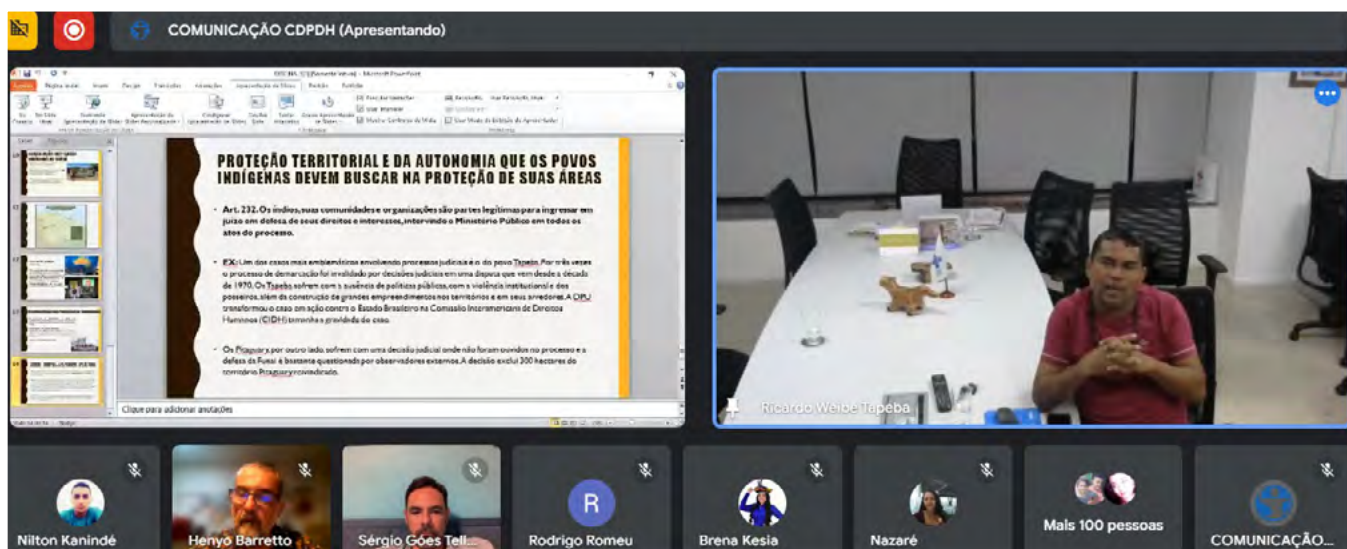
COMUNICAÇÃO CDPDH (Apresentando)

PROTEÇÃO TERRITORIAL E DA AUTONOMIA QUE OS POVOS INDÍGENAS DEVEM BUSCAR NA PROTEÇÃO DE SUAS ÁREAS

Art. 232. Os índios, suas comunidades e organizações são partes legítimas para ingressar em juízo em defesa de seus direitos e interesses, intervindo o Ministério Público em todos os atos do processo.

EX: Um dos casos mais emblemáticos envolvendo processos judiciais é o do povo Tapeba. Por três vezes o processo de demarcação foi invalidado por decisões judiciais em uma disputa que vem desde a década de 1970. Os Tapeba sofrem com a ausência de políticas públicas, com a violência institucional e dos posseiros, além da construção de grandes empreendimentos nos territórios e em seus arredores. A DPU transformou o caso em ação contra o Estado Brasileiro na Comissão Interamericana de Direitos Humanos (CIDH) tamanha a gravidade do caso.

Os Pitaguary por outro lado sofrem com uma decisão judicial onde não foram ouvidos no processo e a defesa da Funai é bastante questionada por observadores externos. A decisão exclui 300 hectares do território Pitaguary reivindicado.

Clique para adicionar anotações

Ricardo Weibe Tapeba

Nilton Kanindé
Henyo Barretto
Sérgio Góes Tell...
R
Rodrigo Romeu
Brena Kesia
Nazaré
Mais 100 pessoas
COMUNICAÇÃO...